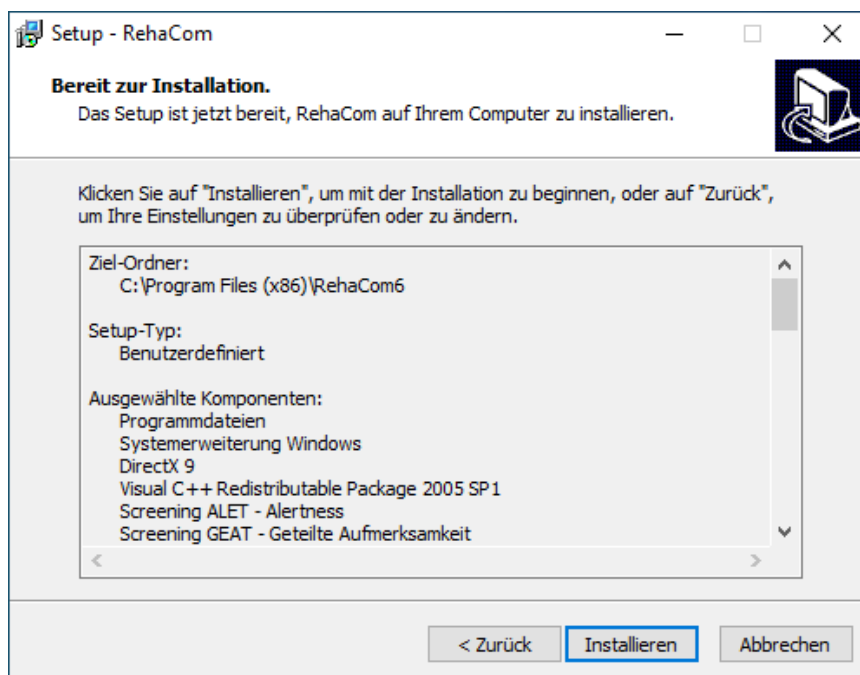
Setup - RehaCom

Bereit zur Installation.

Das Setup ist jetzt bereit, RehaCom auf Ihrem Computer zu installieren.

Klicken Sie auf "Installieren", um mit der Installation zu beginnen, oder auf "Zurück", um Ihre Einstellungen zu überprüfen oder zu ändern.

Ziel-Ordner:
C:\Program Files (x86)\RehaCom6

Setup-Typ:
Benutzerdefiniert

Ausgewählte Komponenten:
Programmdateien
Systemerweiterung Windows
DirectX 9
Visual C++ Redistributable Package 2005 SP1
Screening ALET - Alertness
Screening GEAT - Geteilte Aufmerksamkeit

< Zurück
Installieren
Abbrechen